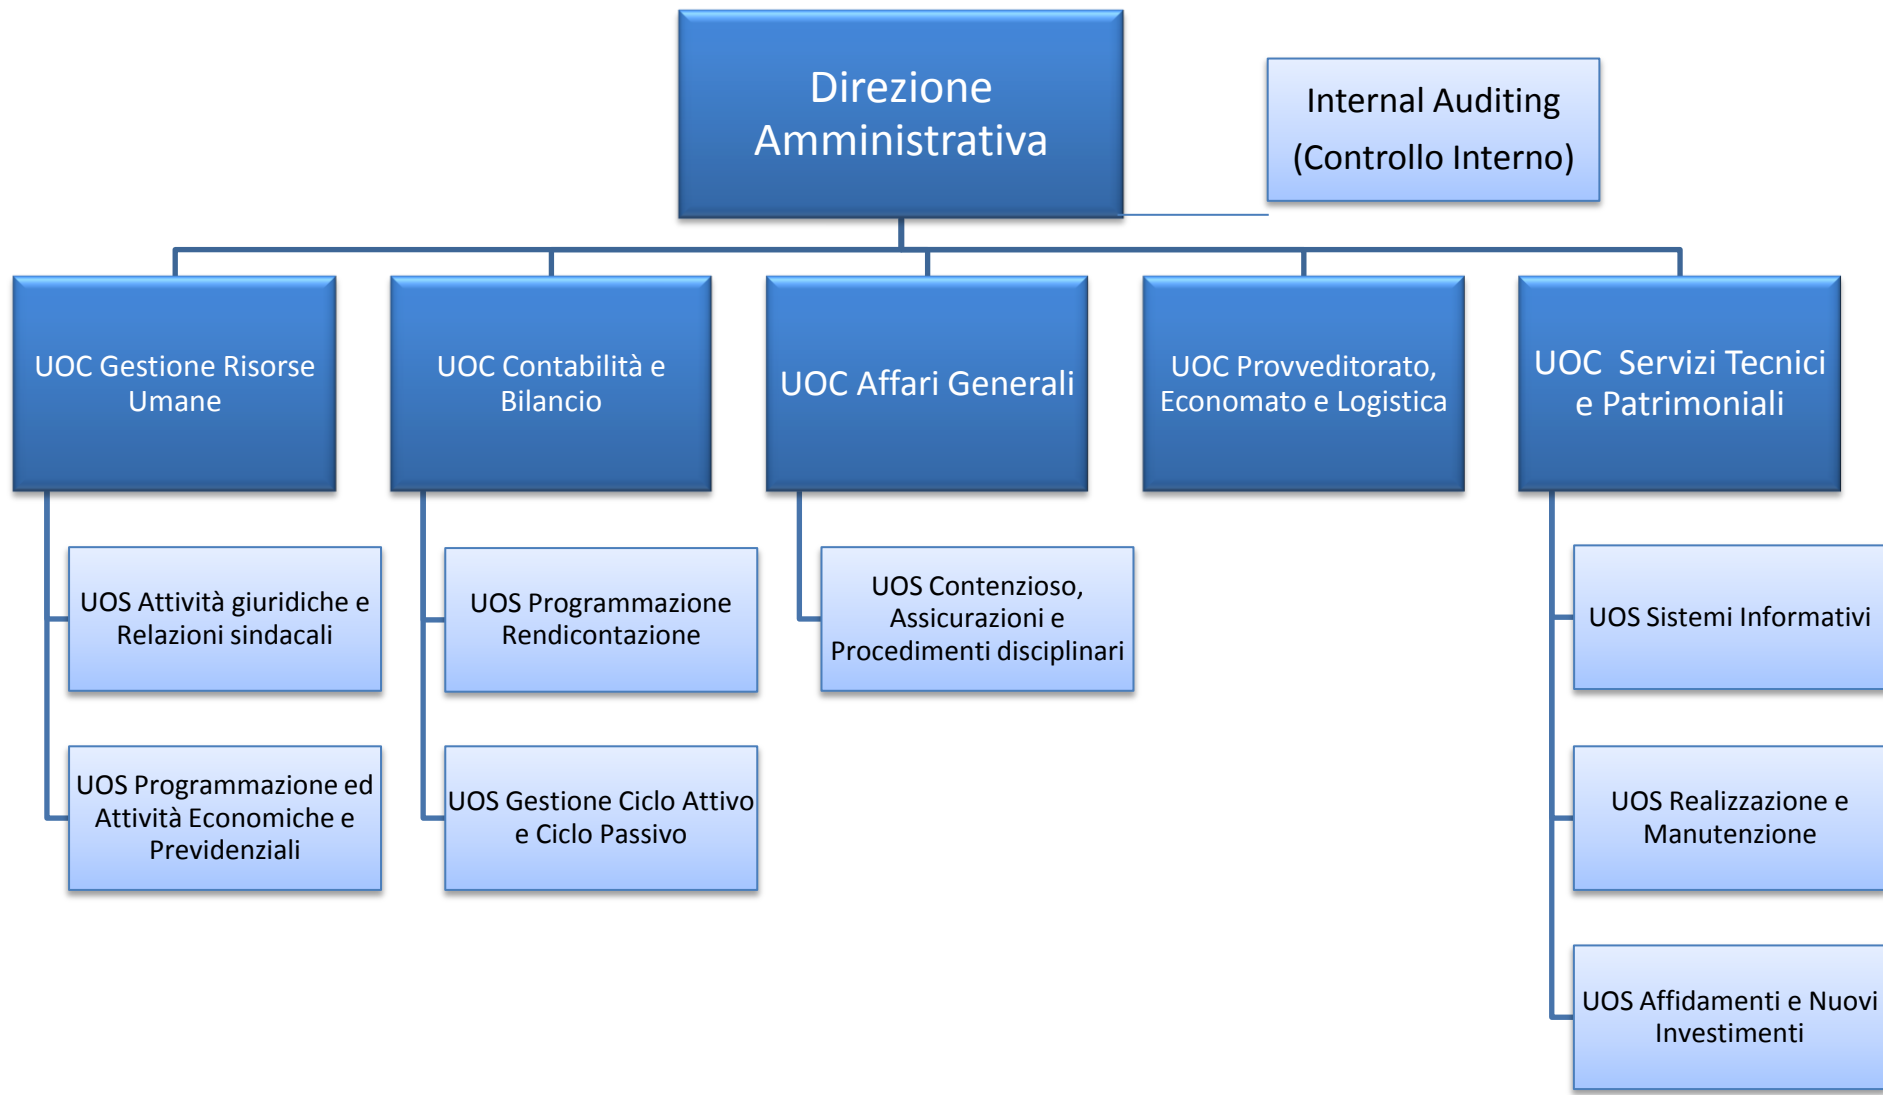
Direzione Amministrativa

Internal Auditing
(Controllo Interno)

UOC Gestione Risorse Umane

UOS Attività giuridiche e Relazioni sindacali

UOS Programmazione ed Attività Economiche e Previdenziali

UOC Contabilità e Bilancio

UOS Programmazione Rendicontazione

UOS Gestione Ciclo Attivo e Ciclo Passivo

UOC Affari Generali

UOS Contenzioso, Assicurazioni e Procedimenti disciplinari

UOC Provveditorato, Economato e Logistica

UOC Servizi Tecnici e Patrimoniali

UOS Sistemi Informativi

UOS Realizzazione e Manutenzione

UOS Affidamenti e Nuovi Investimenti